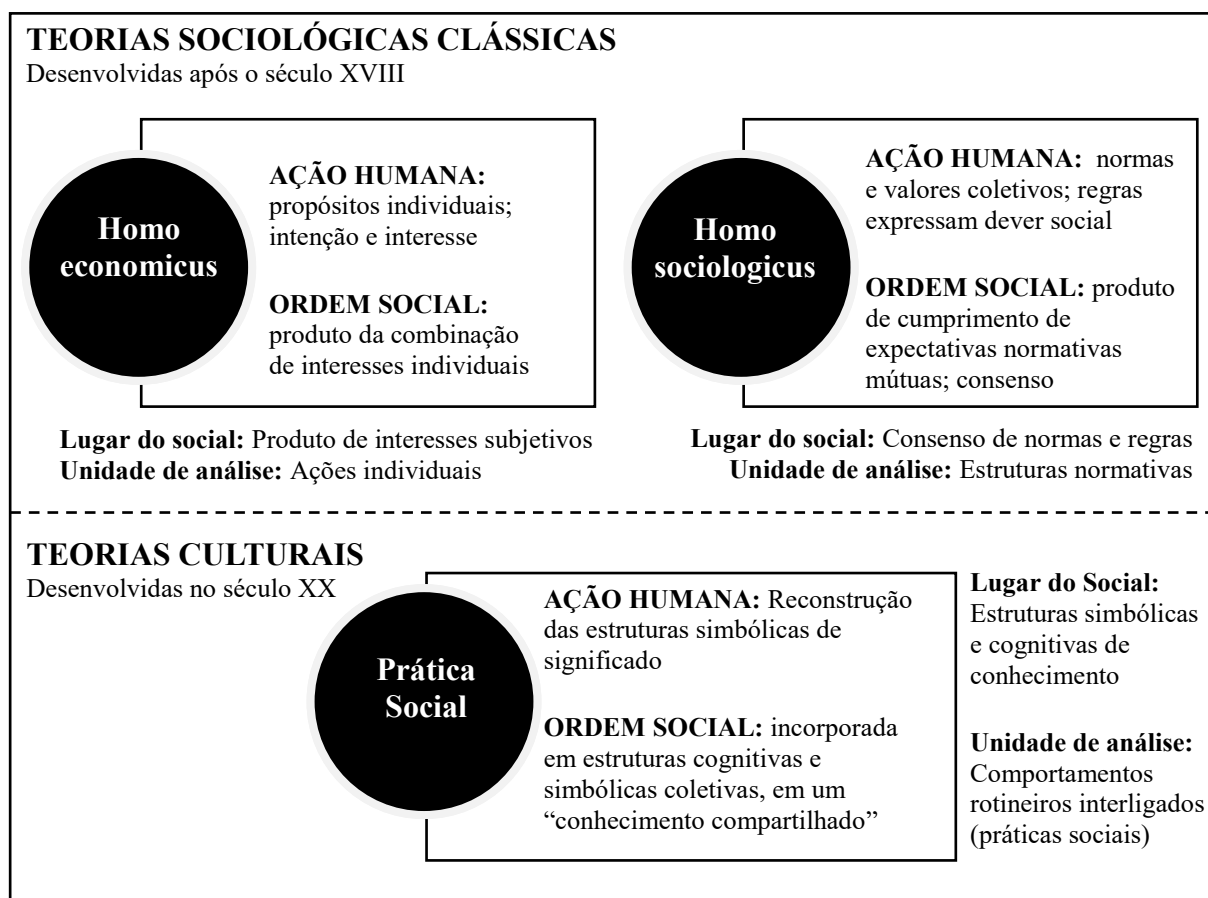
**TEORIAS SOCIOLÓGICAS CLÁSSICAS**
Desenvolvidas após o século XVIII

**Homo economicus**

**AÇÃO HUMANA:** propósitos individuais; intenção e interesse

**ORDEM SOCIAL:** produto da combinação de interesses individuais

**Lugar do social:** Produto de interesses subjetivos
**Unidade de análise:** Ações individuais

**Homo sociologicus**

**AÇÃO HUMANA:** normas e valores coletivos; regras expressam dever social

**ORDEM SOCIAL:** produto de cumprimento de expectativas normativas mútuas; consenso

**Lugar do social:** Consenso de normas e regras
**Unidade de análise:** Estruturas normativas

**TEORIAS CULTURAIS**
Desenvolvidas no século XX

**Prática Social**

**AÇÃO HUMANA:** Reconstrução das estruturas simbólicas de significado

**ORDEM SOCIAL:** incorporada em estruturas cognitivas e simbólicas coletivas, em um "conhecimento compartilhado"

**Lugar do Social:** Estruturas simbólicas e cognitivas de conhecimento

**Unidade de análise:** Comportamentos rotineiros interligados (práticas sociais)